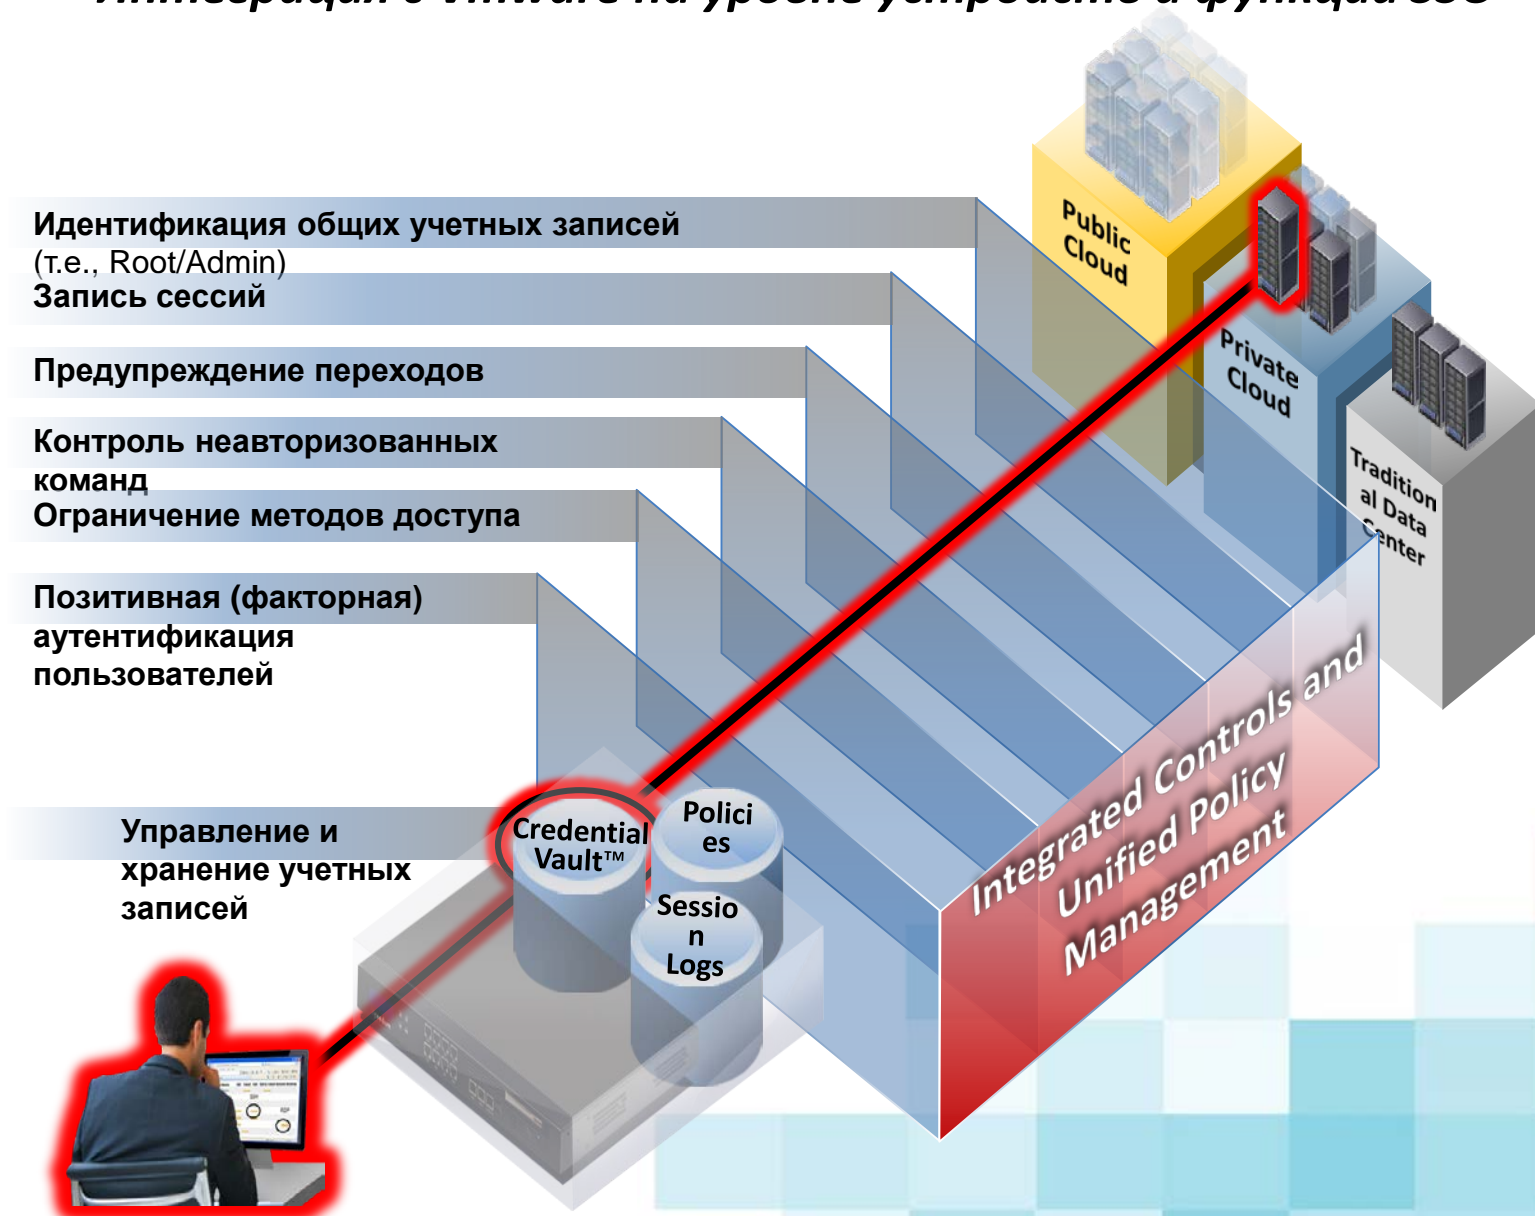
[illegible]

Идентификация общих учетных записей (т.е., Root/Admin)

Запись сессий

Предупреждение переходов

Контроль неавторизованных команд

Ограничение методов доступа

Позитивная (факторная) аутентификация пользователей

Управление и хранение учетных записей

Public Cloud

Private Cloud

Traditional Data Center

Integrated Controls and Unified Policy Management

Credential Vault™

Policies

Session Logs